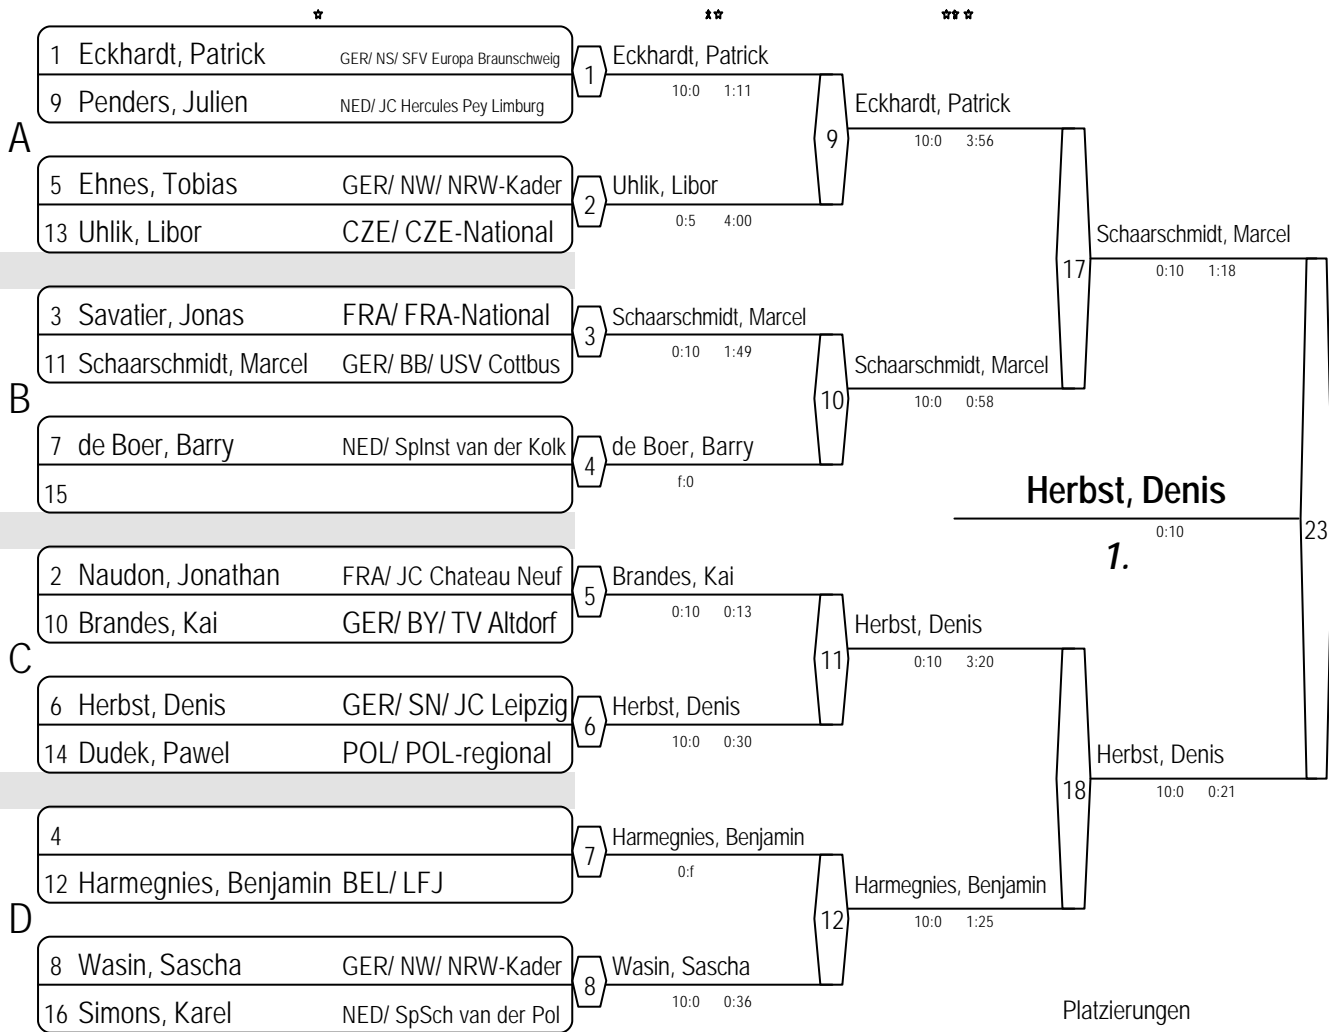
*	**	***

A

1 Eckhardt, Patrick GER/ NS/ SFV Europa Braunschweig
9 Penders, Julien NED/ JC Hercules Pey Limburg

5 Ehnes, Tobias GER/ NW/ NRW-Kader
13 Uhlik, Libor CZE/ CZE-National

B

3 Savatier, Jonas FRA/ FRA-National
11 Schaarschmidt, Marcel GER/ BB/ USV Cottbus

7 de Boer, Barry NED/ SpInst van der Kolk
15

C

2 Naudon, Jonathan FRA/ JC Chateau Neuf
10 Brandes, Kai GER/ BY/ TV Altdorf

6 Herbst, Denis GER/ SN/ JC Leipzig
14 Dudek, Pawel POL/ POL-regional

D

4
12 Harmegnies, Benjamin BEL/ LFJ

8 Wasin, Sascha GER/ NW/ NRW-Kader
16 Simons, Karel NED/ SpSch van der Pol

1 Eckhardt, Patrick 10:0 1:11
2 Uhlik, Libor 0:5 4:00
3 Schaarschmidt, Marcel 0:10 1:49
4 de Boer, Barry f:0
5 Brandes, Kai 0:10 0:13
6 Herbst, Denis 10:0 0:30
7 Harmegnies, Benjamin 0:f
8 Wasin, Sascha 10:0 0:36

9 Eckhardt, Patrick 10:0 3:56
10 Schaarschmidt, Marcel 10:0 0:58
11 Herbst, Denis 0:10 3:20
12 Harmegnies, Benjamin 10:0 1:25

17 Schaarschmidt, Marcel 0:10 1:18
18 Herbst, Denis 10:0 0:21

23
Herbst, Denis
0:10
1.

Platzierungen